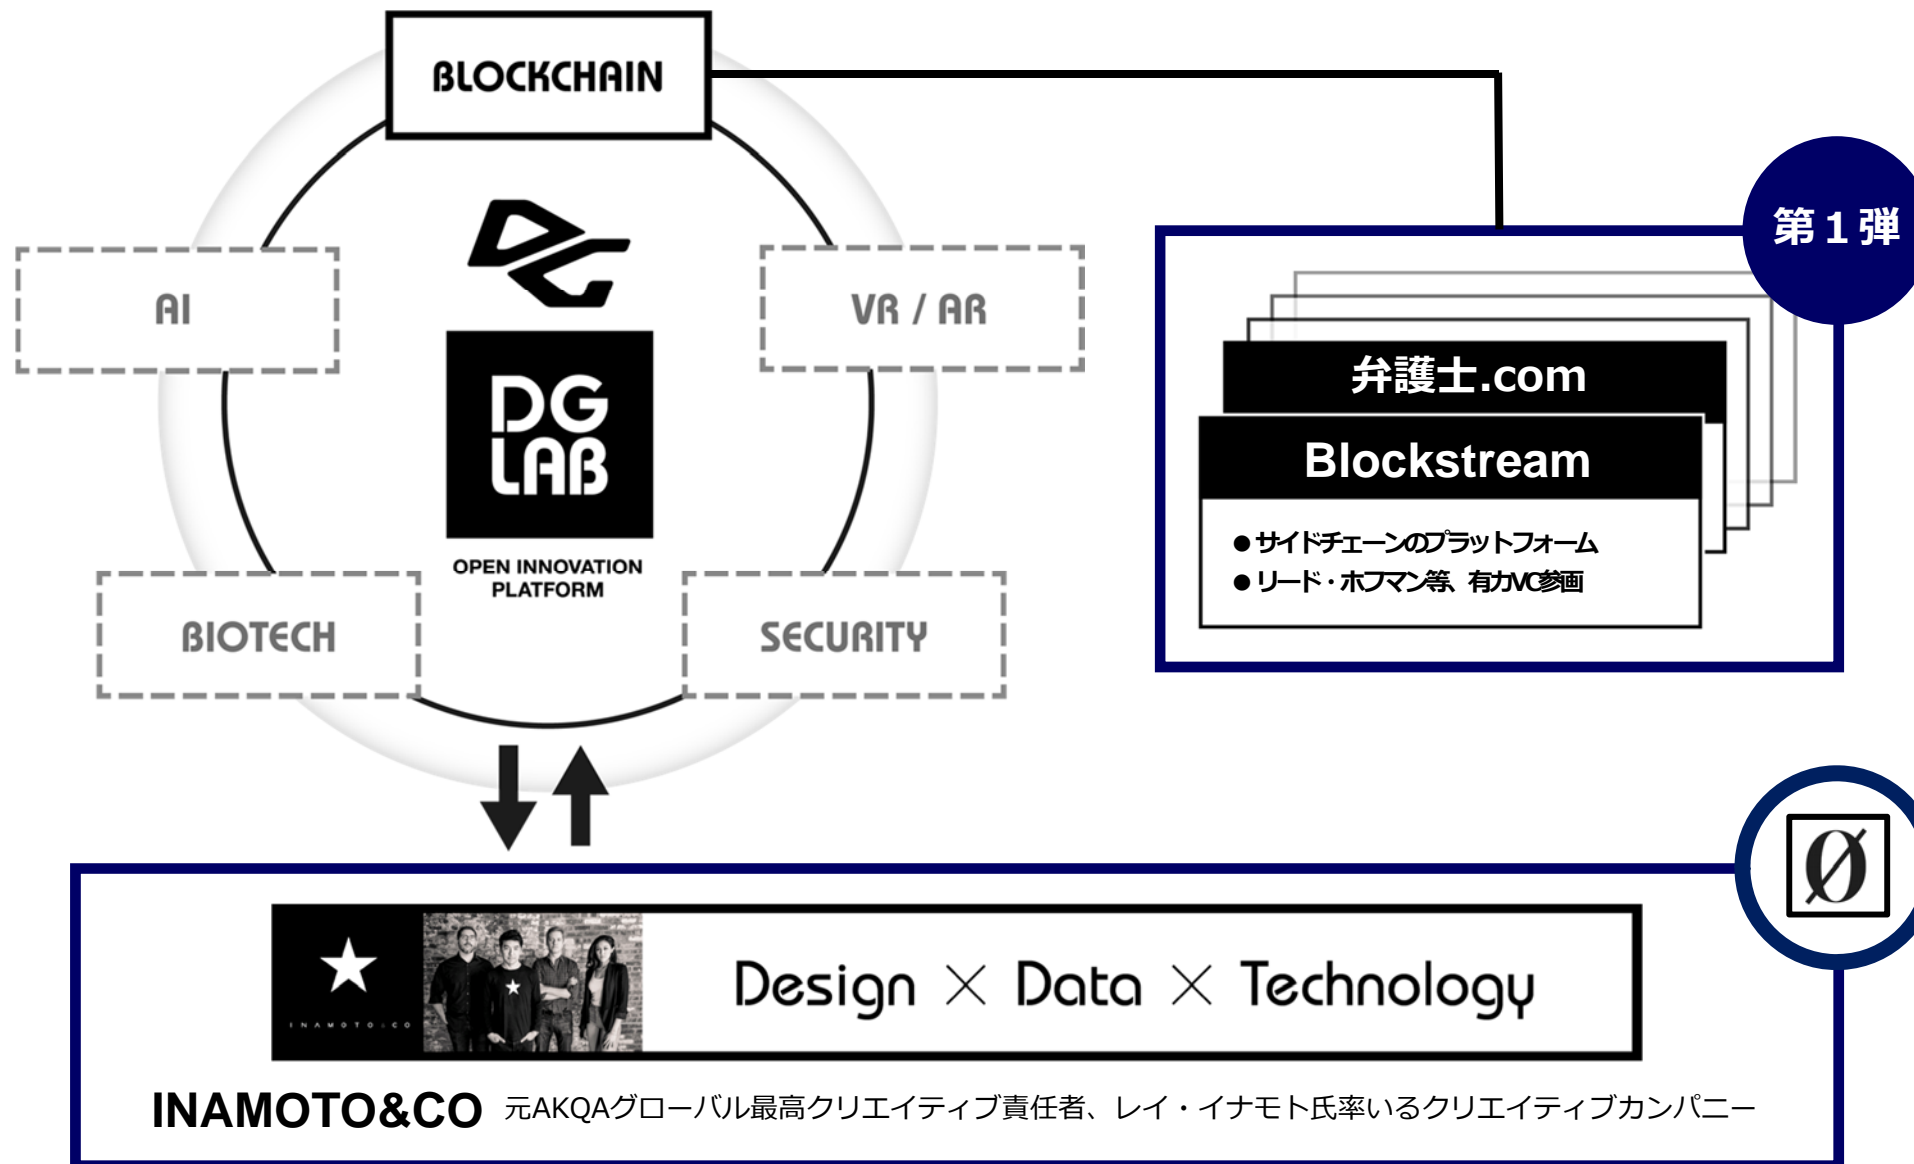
BLOCKCHAIN

AI

VR / AR

DG LAB

OPEN INNOVATION PLATFORM

BIOTECH

SECURITY

第１弾

弁護士.com

Blockstream

●サイドチェーンのプラットフォーム
●リード・ホフマン等、有力VC参画

Ø

INAMOTO & CO

Design × Data × Technology

INAMOTO&CO 元AKQAグローバル最高クリエイティブ責任者、レイ・イナモト氏率いるクリエイティブカンパニー